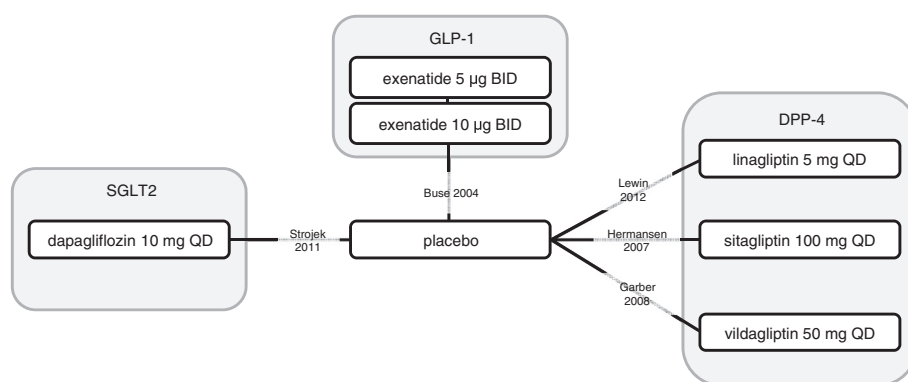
GLP-1

exenatide 5 µg BID

exenatide 10 µg BID

SGLT2

dapagliflozin 10 mg QD

Buse 2004

Strojek 2011

placebo

DPP-4

Lewin 2012

linagliptin 5 mg QD

Hermansen 2007

sitagliptin 100 mg QD

Garber 2008

vildagliptin 50 mg QD